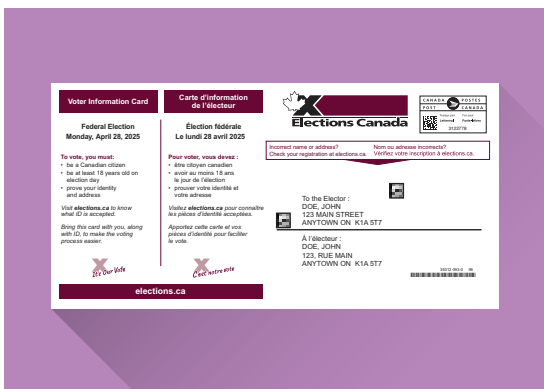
Voter Information Card

Federal Election
Monday, April 28, 2025

To vote, you must:
• be a Canadian citizen
• be at least 18 years old on election day
• prove your identity and address

Visit elections.ca to know what ID is accepted.

Bring this card with you, along with ID, to make the voting process easier.

It's Our Vote

Carte d'information de l'électeur

Élection fédérale
Le lundi 28 avril 2025

Pour voter, vous devez :
• être citoyen canadien
• avoir au moins 18 ans le jour de l'élection
• prouver votre identité et votre adresse

Visitez elections.ca pour connaître les pièces d'identité acceptées.

Apportez cette carte et vos pièces d'identité pour faciliter le vote.

C'est notre vote

elections.ca

Elections Canada

CANADA POSTES POST CANADA
Postage paid Port payé
Lettermail Poste-lettre
3122778

Incorrect name or address?
Check your registration at elections.ca.

Nom ou adresse incorrects?
Vérifiez votre inscription à elections.ca.

To the Elector :
DOE, JOHN
123 MAIN STREET
ANYTOWN ON K1A 5T7

À l'électeur :
DOE, JOHN
123, RUE MAIN
ANYTOWN ON K1A 5T7